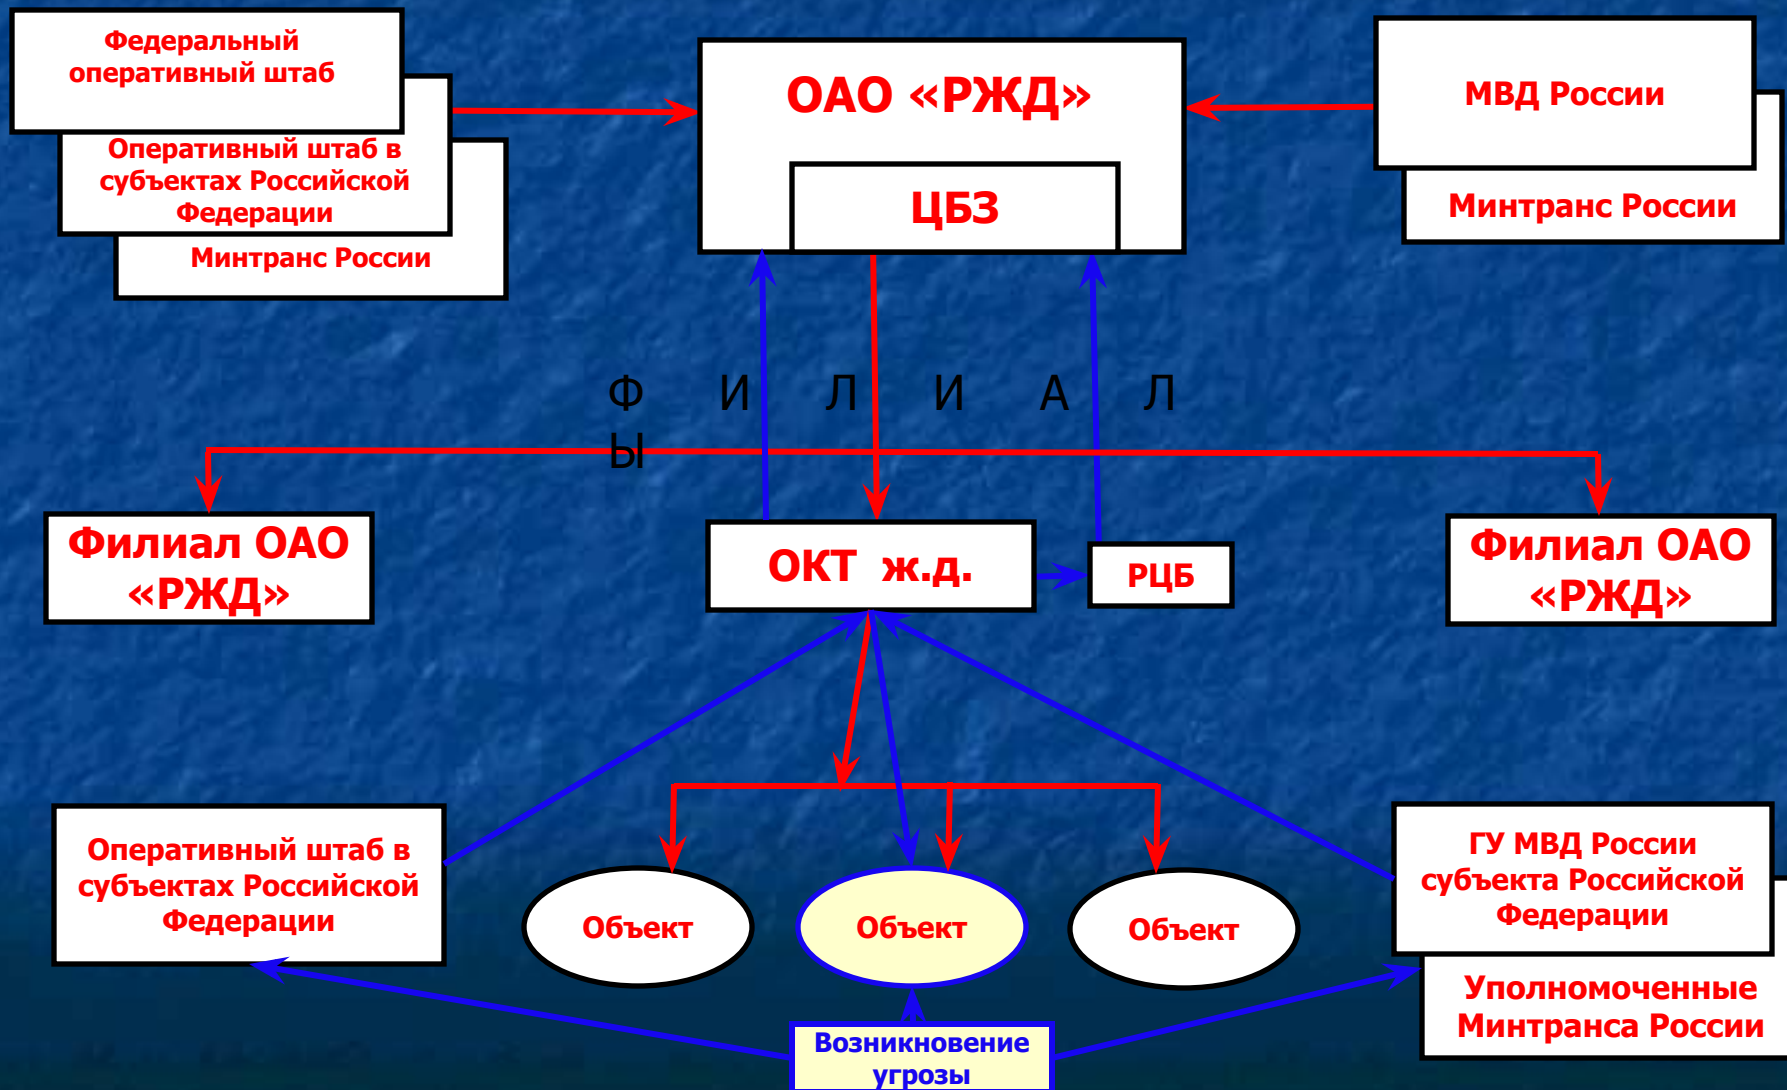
Федеральный оперативный штаб

Оперативный штаб в субъектах Российской Федерации

Минтранс России

ОАО «РЖД»

ЦБЗ

МВД России

Минтранс России

Ф И Л И А Л Ы

Филиал ОАО «РЖД»

ОКТ ж.д.

РЦБ

Филиал ОАО «РЖД»

Оперативный штаб в субъектах Российской Федерации

Объект

Объект

Объект

ГУ МВД России субъекта Российской Федерации

Уполномоченные Минтранса России

Возникновение угрозы